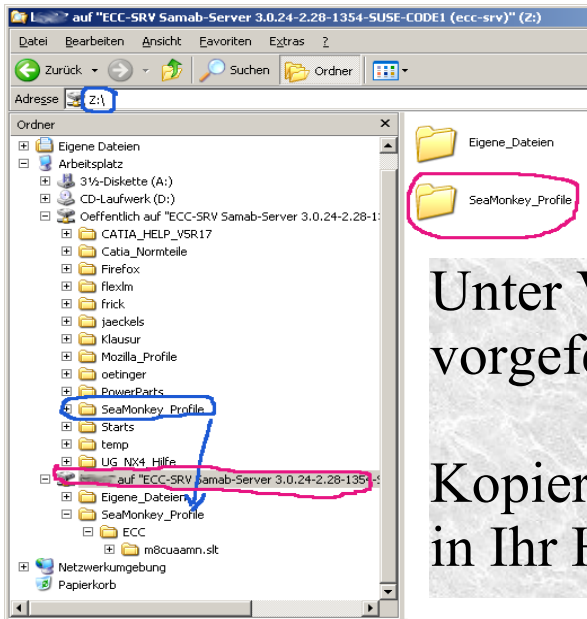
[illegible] auf "ECC-SRV Samab-Server 3.0.24-2.28-1354-SUSE-CODE1 (ecc-srv)" (Z:)

Datei Bearbeiten Ansicht Favoriten Extras ?

Zurück Suchen Ordner

Adresse Z:\

Ordner

Eigene Dateien
Arbeitsplatz
3½-Diskette (A:)
CD-Laufwerk (D:)
Oeffentlich auf "ECC-SRV Samab-Server 3.0.24-2.28-1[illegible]
CATIA_HELP_V5R17
Catia_Normteile
Firefox
flexlm
frick
jaeckels
Klausur
Mozilla_Profile
oetinger
PowerParts
SeaMonkey_Profile
Starts
temp
UG_NX4_Hilfe
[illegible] auf "ECC-SRV Samab-Server 3.0.24-2.28-135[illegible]
Eigene_Dateien
SeaMonkey_Profile
ECC
m8cuaamn.slt
Netzwerkumgebung
Papierkorb

Eigene_Dateien

SeaMonkey_Profile

Unter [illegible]
vorgef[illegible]

Kopier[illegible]
in Ihr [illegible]